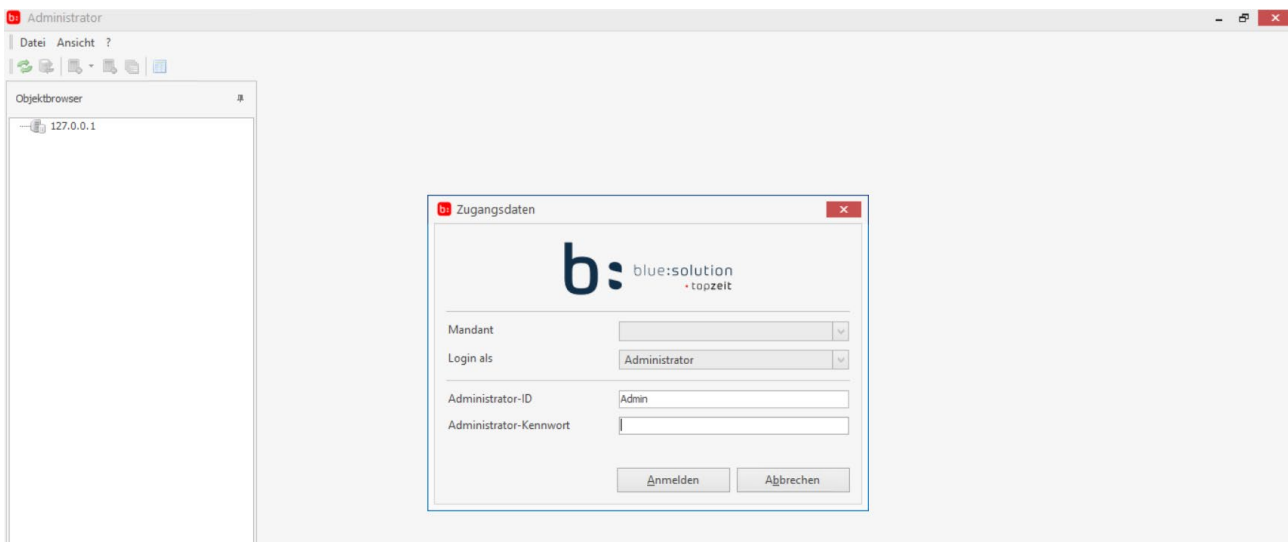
b: Administrator

Datei Ansicht ?

Objektbrowser

127.0.0.1

b: Zugangsdaten

b: blue:solution
• topzeit

Mandant

Login als Administrator

Administrator-ID Admin

Administrator-Kennwort

Anmelden Abbrechen